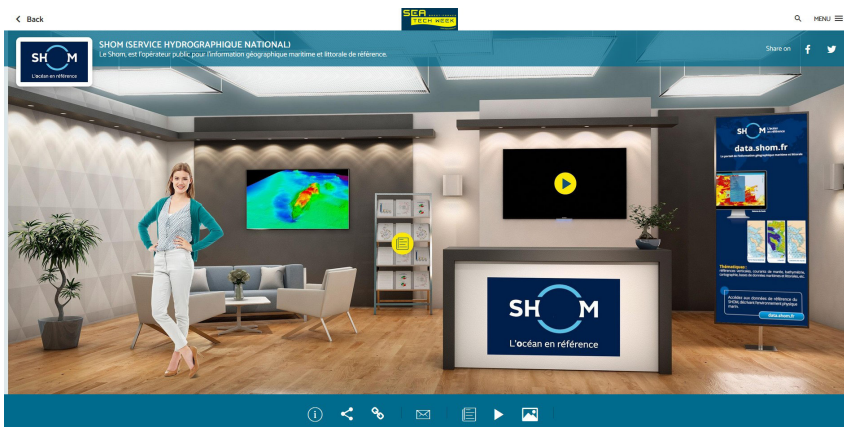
Back

SEA TECH WEEK

MENU

SHOM

L'océan en référence

SHOM (SERVICE HYDROGRAPHIQUE NATIONAL)

Le Shom, est l'opérateur public pour l'information géographique maritime et littorale de référence.

Share on

SHOM L'océan en référence

data.shom.fr

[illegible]

Thématiques :
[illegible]

Accédez aux données de référence du SHOM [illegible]

data.shom.fr

SHOM

L'océan en référence